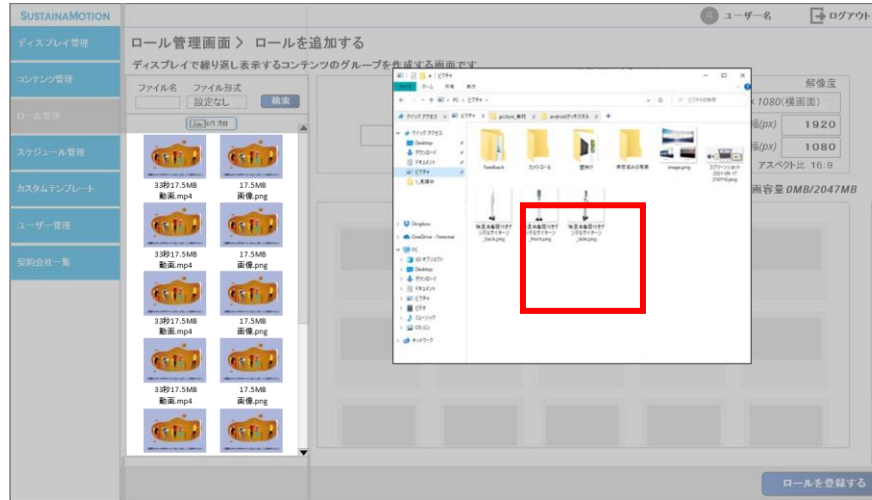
SUSTAINAMOTION

ユーザー名　ログアウト

ディスプレイ管理
コンテンツ管理
ロール管理
スケジュール管理
カスタムテンプレート
ユーザー管理
契約会社一覧

ロール管理画面 > ロールを追加する

ディスプレイで繰り返し表示するコンテンツのグループを作成する画面です

ファイル名　ファイル形式
設定なし　検索

33秒17.5MB 動画.mp4　17.5MB 画像.png
33秒17.5MB 動画.mp4　17.5MB 画像.png
33秒17.5MB 動画.mp4　17.5MB 画像.png
33秒17.5MB 動画.mp4　17.5MB 画像.png

ピクチャ
ファイル　ホーム　共有　表示
PC > ピクチャ
ピクチャの検索
クイック アクセス　ピクチャ　picture_素材　android
クイック アクセス
Desktop
ダウンロード
ドキュメント
ピクチャ
Dropbox
OneDrive - Personal
PC
3D オブジェクト
Desktop
ダウンロード
ドキュメント
ピクチャ
ビデオ
ミュージック
OS (C:)
ネットワーク

Feedback　カメラ ロール　壁紙　保存済みの写真　image.png　スクリーンショット
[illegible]_back.png　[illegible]_front.png　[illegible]_side.png

解像度
×1080(横画面)
幅(px) 1920
高(px) 1080
アスペクト比 16:9
画容量0MB/2047MB

ロールを登録する